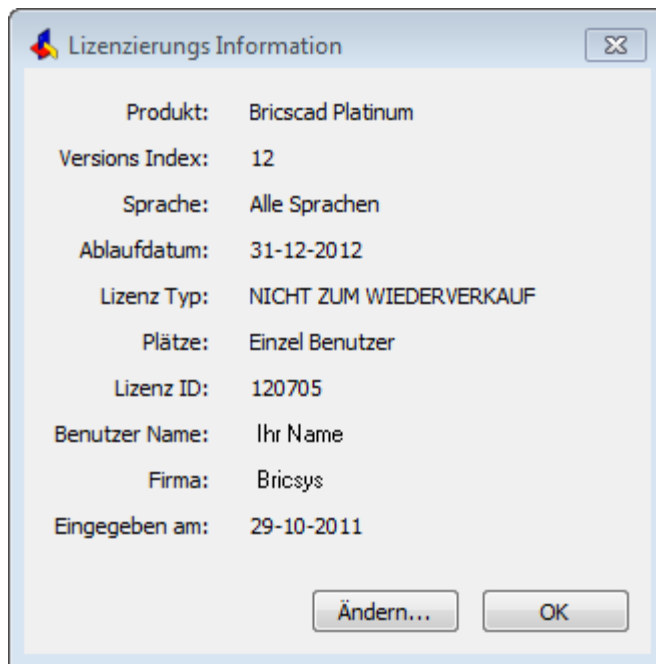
Lizenzierungs Information

| | |
|---|---|
| Produkt: | Bricscad Platinum |
| Versions Index: | 12 |
| Sprache: | Alle Sprachen |
| Ablaufdatum: | 31-12-2012 |
| Lizenz Typ: | NICHT ZUM WIEDERVERKAUF |
| Plätze: | Einzel Benutzer |
| Lizenz ID: | 120705 |
| Benutzer Name: | Ihr Name |
| Firma: | Bricsys |
| Eingegeben am: | 29-10-2011 |

Ändern... OK